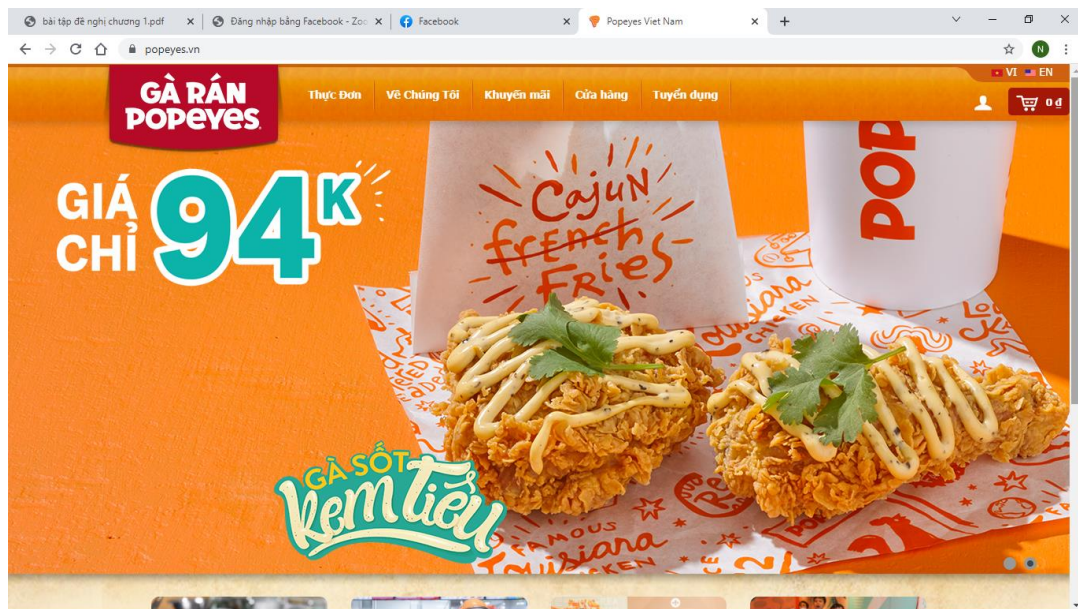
bài tập đề nghị chương 1.pdf ×
Đăng nhập bằng Facebook - Zoo ×
Facebook ×
Popeyes Viet Nam ×
+

popeyes.vn

N

VI EN

GÀ RÁN POPEYES

Thực Đơn
Về Chúng Tôi
Khuyến mãi
Cửa hàng
Tuyển dụng

0 đ

GIÁ CHỈ 94K

Cajun french Fries

POPE

GÀ SỐT Kem Tiêu

FAMOUS Louisiana CHICKEN